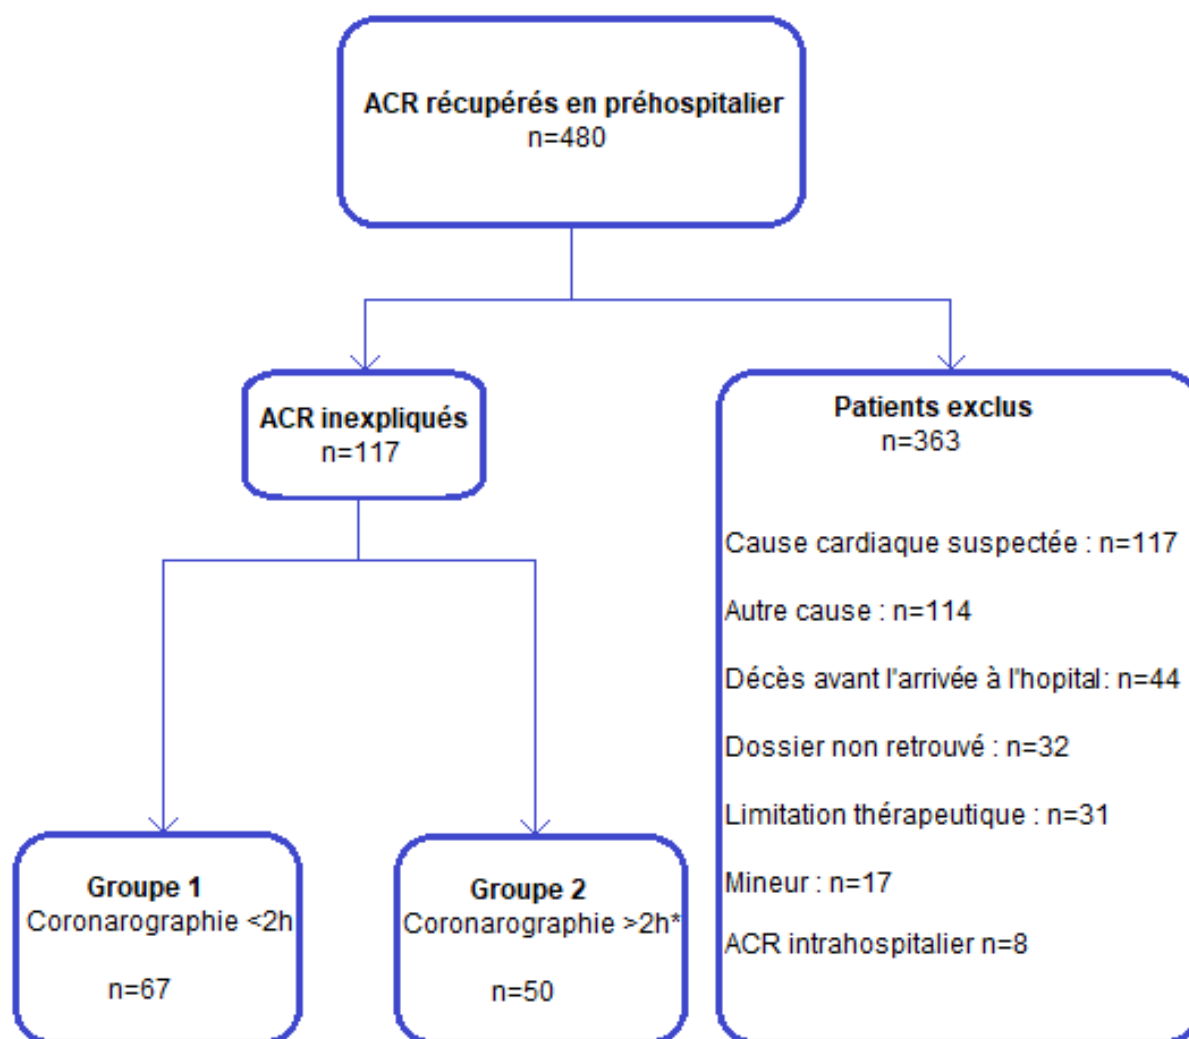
ACR récupérés en préhospitalier
n=480

ACR inexpliqués
n=117

Patients exclus
n=363

Cause cardiaque suspectée : n=117

Autre cause : n=114

Décès avant l'arrivée à l'hopital: n=44

Dossier non retrouvé : n=32

Limitation thérapeutique : n=31

Mineur : n=17

ACR intrahospitalier n=8

Groupe 1
Coronarographie <2h

n=67

Groupe 2
Coronarographie >2h*

n=50